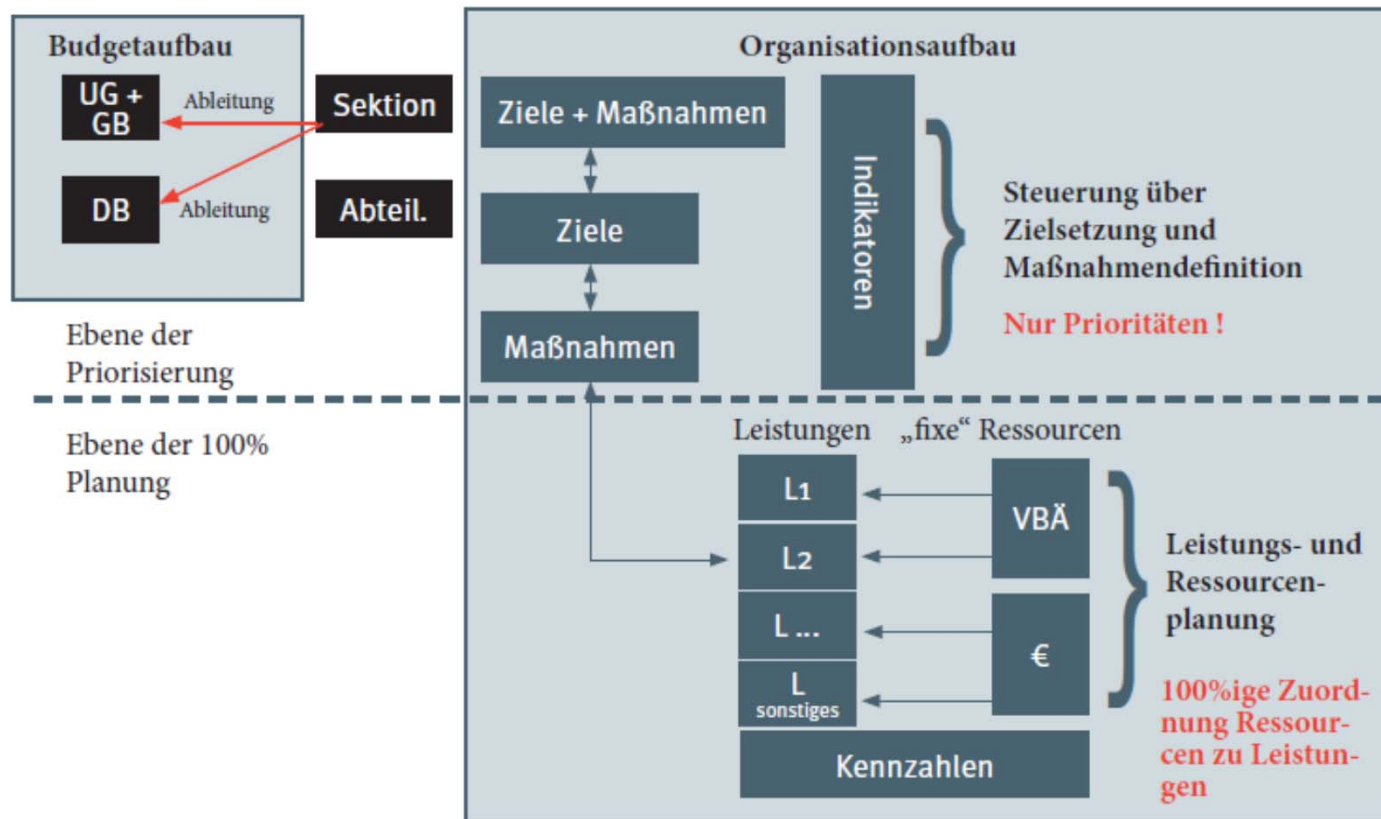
Budgetaufbau

UG + GB

Ableitung

DB

Ableitung

Sektion

Abteil.

Organisationsaufbau

Ziele + Maßnahmen

Ziele

Maßnahmen

Indikatoren

Steuerung über Zielsetzung und Maßnahmendefinition

Nur Prioritäten !

Ebene der Priorisierung

Ebene der 100% Planung

Leistungen „fixe“ Ressourcen

L1

L2

L ...

L sonstiges

VBÄ

€

Kennzahlen

Leistungs- und Ressourcenplanung

100%ige Zuordnung Ressourcen zu Leistungen